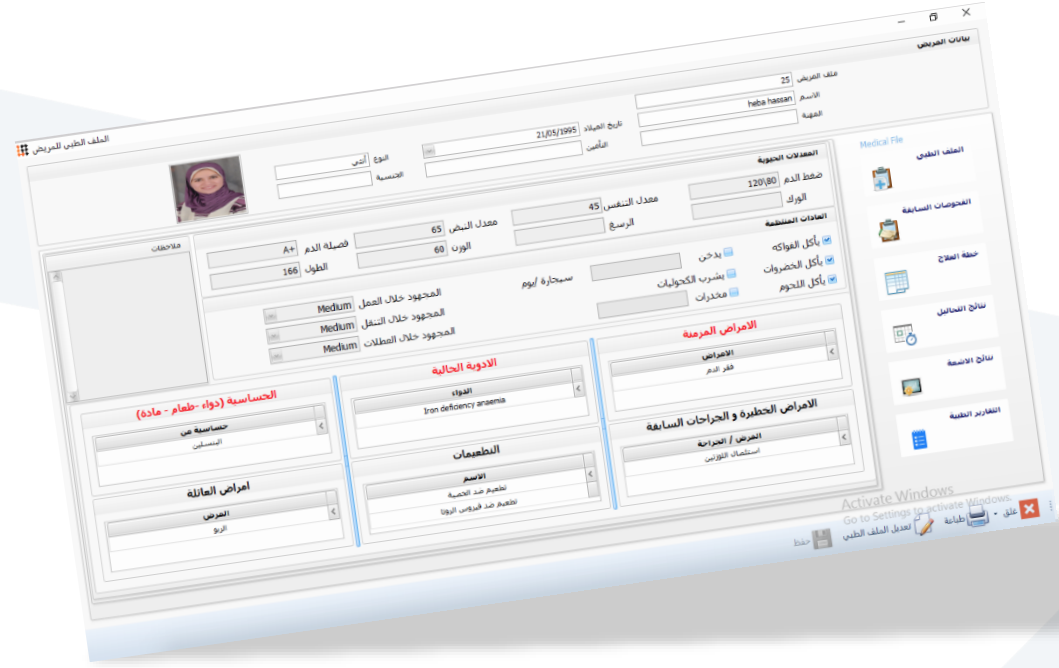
الملف الطبي للمريض

بيانات المريض

ملف المريض 25
الاسم heba hassan
المهنة
تاريخ الميلاد 21/05/1995
التأمين
النوع أنثى
الجنسية

Medical File
الملف الطبي
الفحوصات السابقة
خطة العلاج
نتائج التحاليل
نتائج الاشعة
التقارير الطبية

المعدلات الحيوية
ضغط الدم 120\80
معدل التنفس 45
معدل النبض 65
الورك
الرسغ
الوزن 60
فصيلة الدم A+
الطول 166

العادات المنتظمة
يأكل الفواكه
يأكل الخضروات
يأكل اللحوم
يدخن
يشرب الكحوليات
مخدرات
سيجارة /يوم

ملاحظات

المجهود خلال العمل Medium
المجهود خلال التنقل Medium
المجهود خلال العطلات Medium

الامراض المزمنة
| الامراض |
|---|
| فقر الدم |

الادوية الحالية
| الدواء |
|---|
| Iron deficiency anaemia |

الحساسية (دواء- طعام - مادة)
| حساسية من |
|---|
| البنسلين |

الامراض الخطيرة و الجراحات السابقة
| المرض / الجراحة |
|---|
| استئصال اللوزتين |

التطعيمات
| الاسم |
|---|
| تطعيم ضد الحصبة |
| تطعيم ضد فيروس الروتا |

امراض العائلة
| المرض |
|---|
| الربو |

غلق طباعة تعديل الملف الطبي حفظ

Activate Windows
Go to Settings to activate Windows.